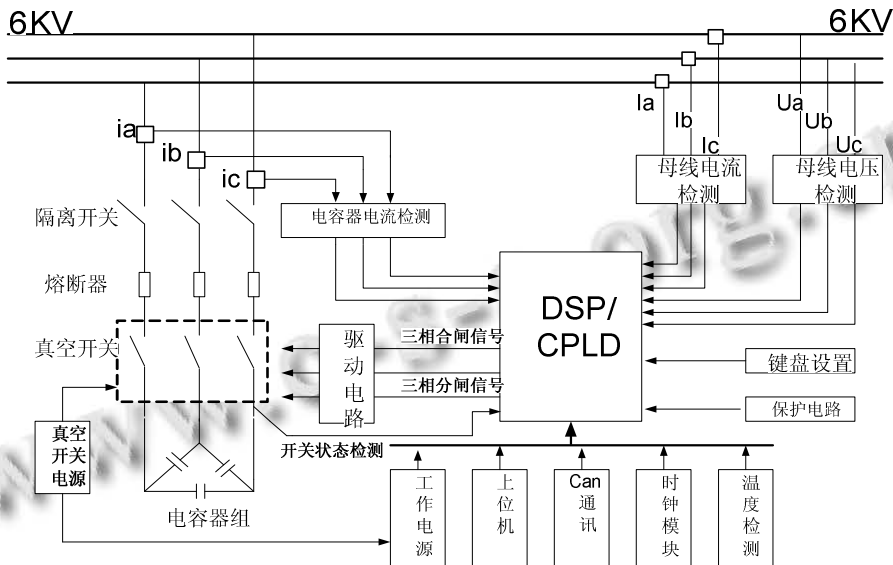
6KV

6KV

ia

ib

ic

Ia

Ib

Ic

Ua

Ub

Uc

母线电流检测

母线电压检测

隔离开关

电容器电流检测

熔断器

DSP/CPLD

真空开关

驱动电路

三相合闸信号

三相分闸信号

键盘设置

保护电路

真空开关电源

开关状态检测

电容器组

工作电源

上位机

Can通讯

时钟模块

温度检测